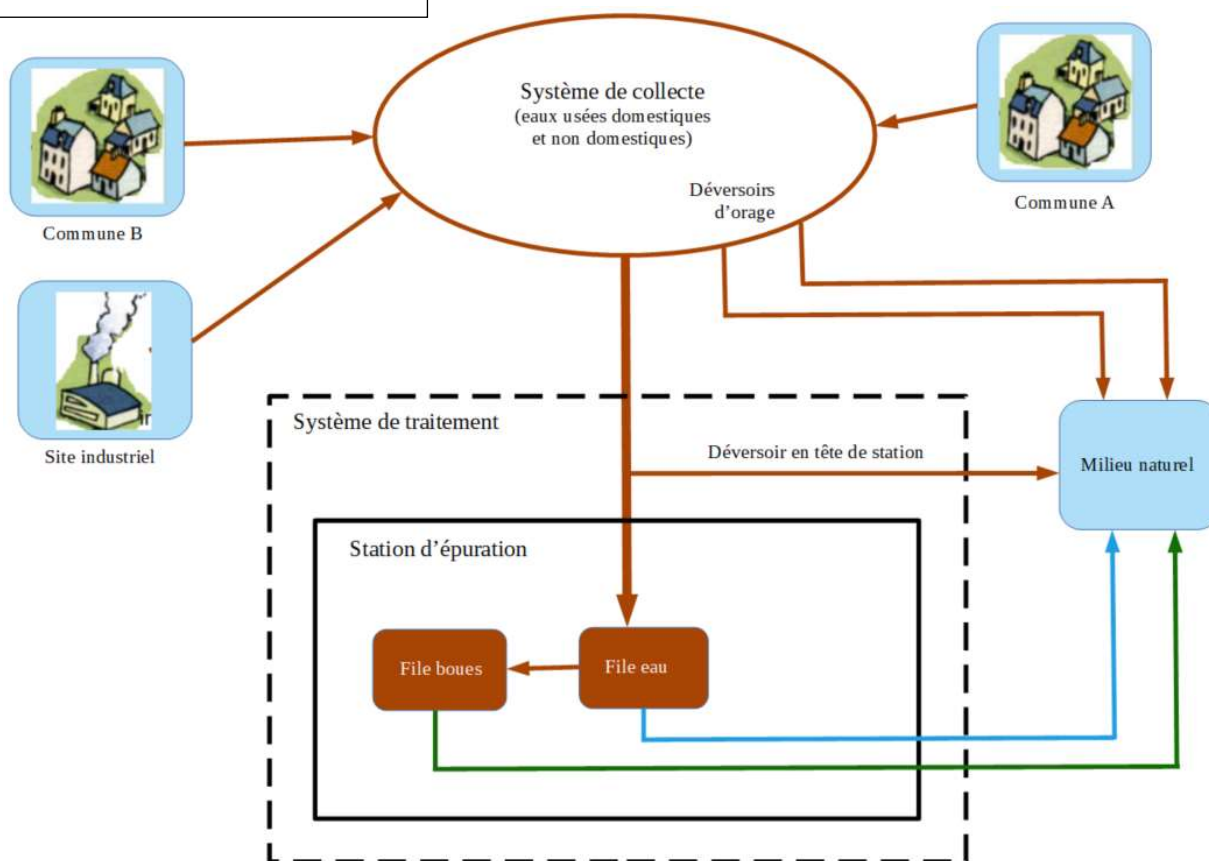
Système de collecte
(eaux usées domestiques et non domestiques)

Déversoirs d'orage

Commune B

Commune A

Site industriel

Système de traitement

Déversoir en tête de station

Milieu naturel

Station d'épuration

File boues

File eau